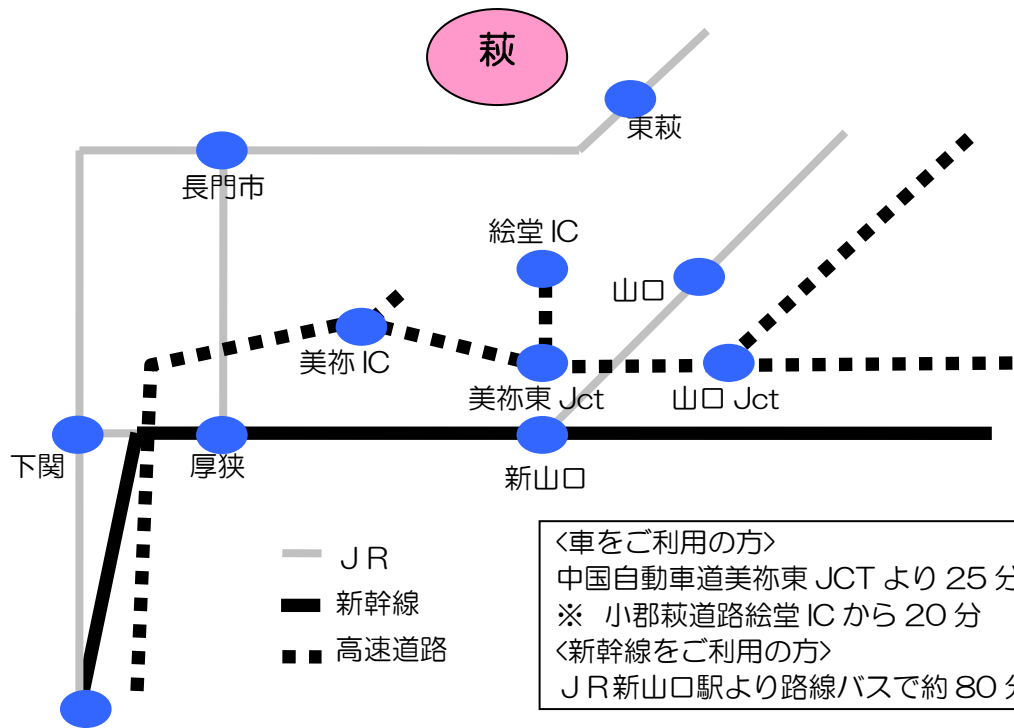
萩

東萩

長門市

絵堂 IC

山口

美祢 IC

美祢東 Jct

山口 Jct

下関

厚狭

新山口

ＪＲ

新幹線

高速道路

<車をご利用の方>
中国自動車道美祢東 JCT より 25 分
※ 小郡萩道路絵堂 IC から 20 分
<新幹線をご利用の方>
ＪＲ新山口駅より路線バスで約 80 分